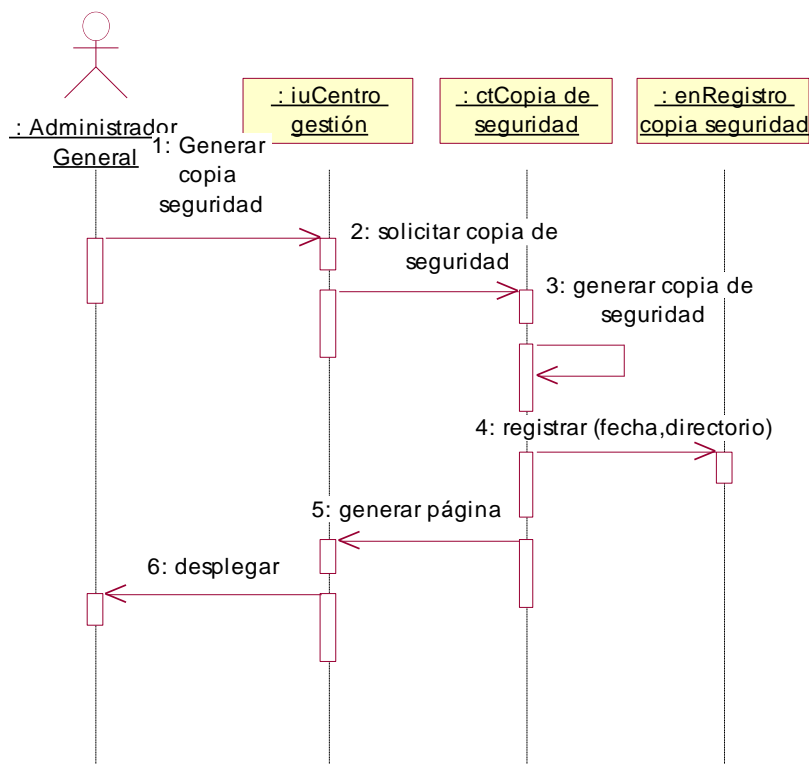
: Administrador General

: iuCentro gestión

: ctCopia de seguridad

: enRegistro copia seguridad

1: Generar copia seguridad

2: solicitar copia de seguridad

3: generar copia de seguridad

4: registrar (fecha,directorio)

5: generar página

6: desplegar